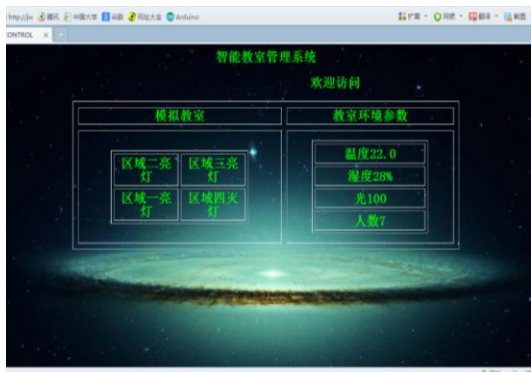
http://jw 腾讯 中国大学 词霸 网址大全 Arduino
扩展 · 网银 · 翻译 · 截图
CONTROL ×

智能教室管理系统
欢迎访问

模拟教室
教室环境参数

区域二亮灯
区域三亮灯
区域一亮灯
区域四灭灯

温度22.0
湿度28%
光100
人数7